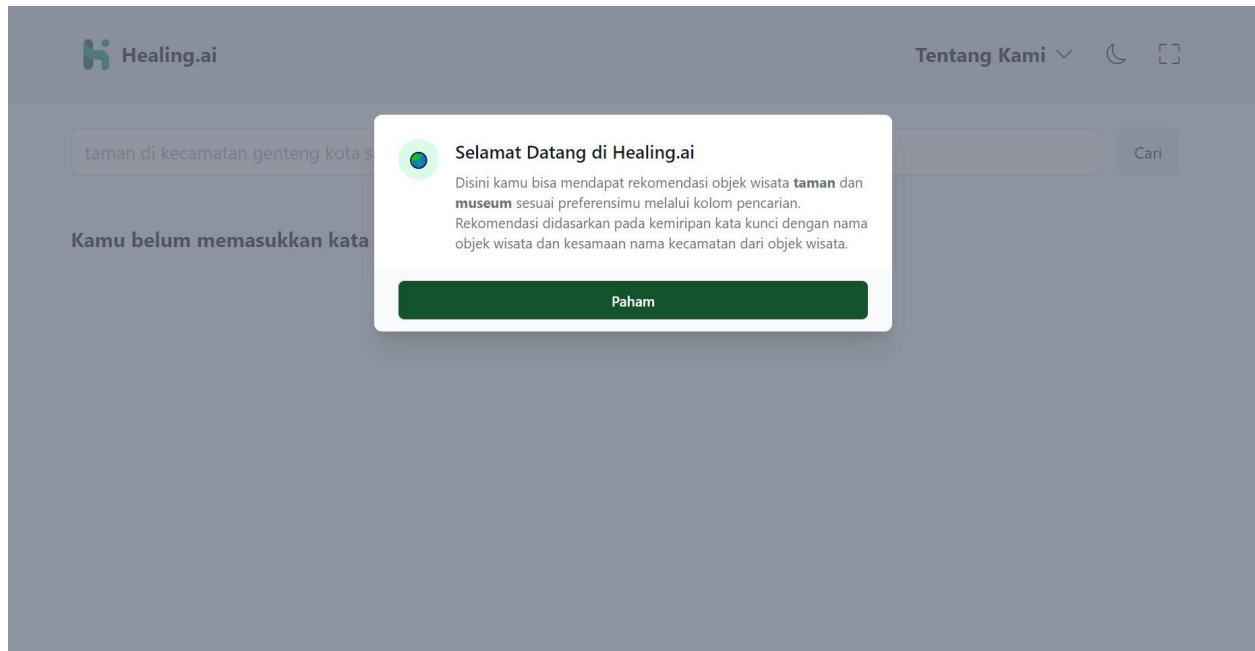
Healing.ai

Tentang Kami

taman di kecamatan genteng kota s

Cari

Kamu belum memasukkan kata

Selamat Datang di Healing.ai

Disini kamu bisa mendapat rekomendasi objek wisata **taman** dan **museum** sesuai preferensimu melalui kolom pencarian. Rekomendasi didasarkan pada kemiripan kata kunci dengan nama objek wisata dan kesamaan nama kecamatan dari objek wisata.

Paham